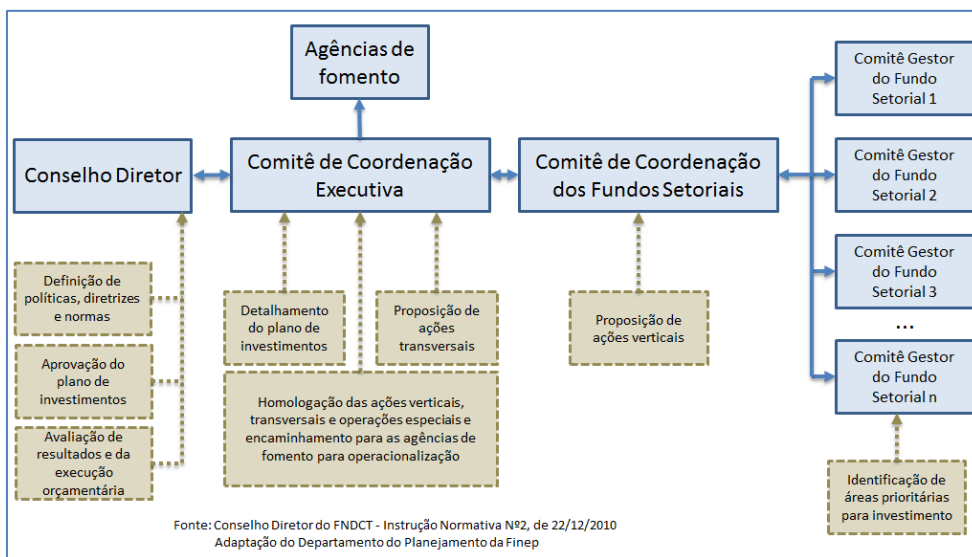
Agências de fomento

Conselho Diretor

Comitê de Coordenação Executiva

Comitê de Coordenação dos Fundos Setoriais

Comitê Gestor do Fundo Setorial 1

Comitê Gestor do Fundo Setorial 2

Comitê Gestor do Fundo Setorial 3

...

Comitê Gestor do Fundo Setorial n

Definição de políticas, diretrizes e normas

Aprovação do plano de investimentos

Avaliação de resultados e da execução orçamentária

Detalhamento do plano de investimentos

Proposição de ações transversais

Proposição de ações verticais

Homologação das ações verticais, transversais e operações especiais e encaminhamento para as agências de fomento para operacionalização

Identificação de áreas prioritárias para investimento

Fonte: Conselho Diretor do FNDCT - Instrução Normativa Nº2, de 22/12/2010
Adaptação do Departamento do Planejamento da Finep